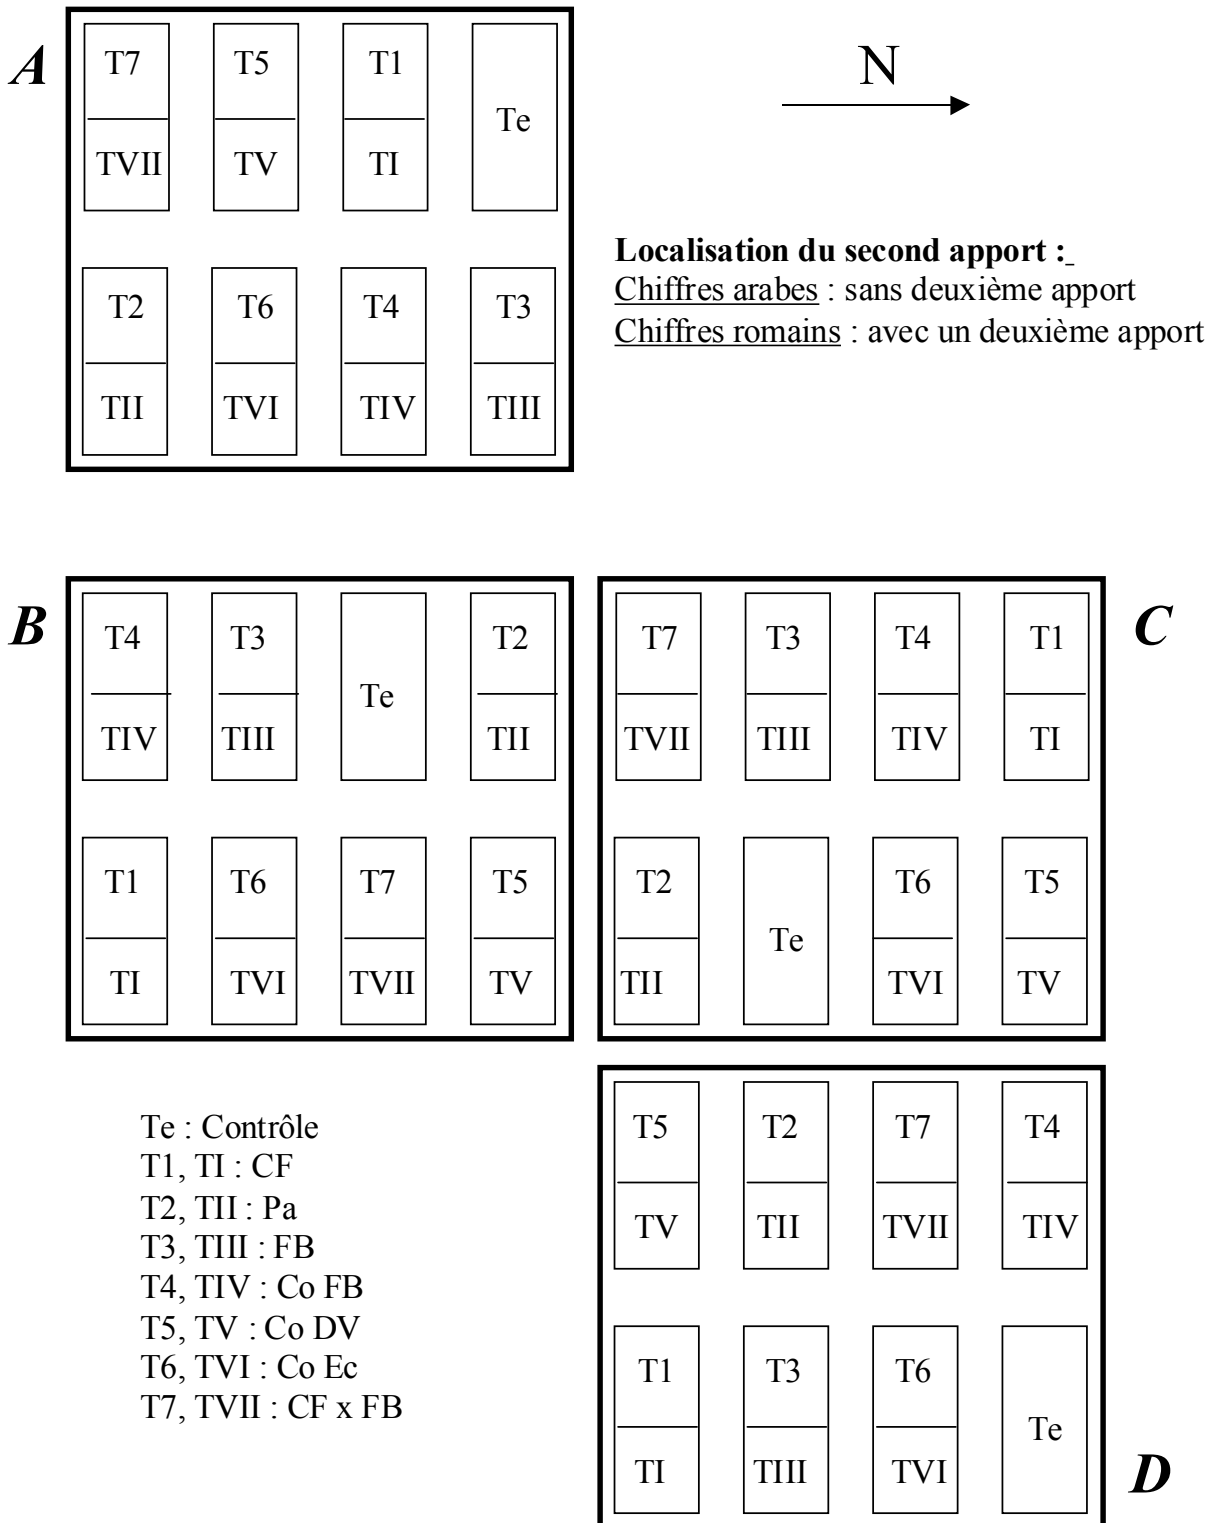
A

| T7 / TVII | T5 / TV | T1 / TI | Te |
|---|---|---|---|
| T2 / TII | T6 / TVI | T4 / TIV | T3 / TIII |

N

**Localisation du second apport :**
Chiffres arabes : sans deuxième apport
Chiffres romains : avec un deuxième apport

B

| T4 / TIV | T3 / TIII | Te | T2 / TII |
|---|---|---|---|
| T1 / TI | T6 / TVI | T7 / TVII | T5 / TV |

C

| T7 / TVII | T3 / TIII | T4 / TIV | T1 / TI |
|---|---|---|---|
| T2 / TII | Te | T6 / TVI | T5 / TV |

Te : Contrôle
T1, TI : CF
T2, TII : Pa
T3, TIII : FB
T4, TIV : Co FB
T5, TV : Co DV
T6, TVI : Co Ec
T7, TVII : CF x FB

| T5 / TV | T2 / TII | T7 / TVII | T4 / TIV |
|---|---|---|---|
| T1 / TI | T3 / TIII | T6 / TVI | Te |

D